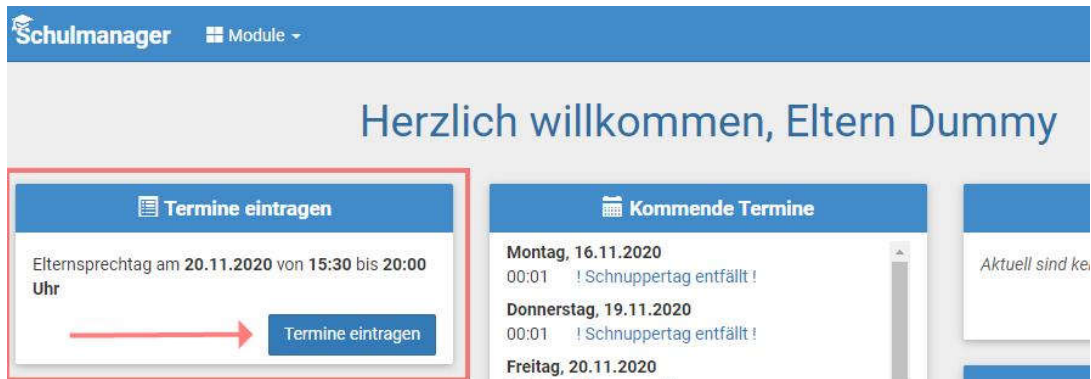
Schulmanager Module

Herzlich willkommen, Eltern Dummy

Termine eintragen

Elternsprechtag am 20.11.2020 von 15:30 bis 20:00 Uhr

Termine eintragen

Kommende Termine

Montag, 16.11.2020
00:01 ! Schnuppertag entfällt !

Donnerstag, 19.11.2020
00:01 ! Schnuppertag entfällt !

Freitag, 20.11.2020

Aktuell sind ke